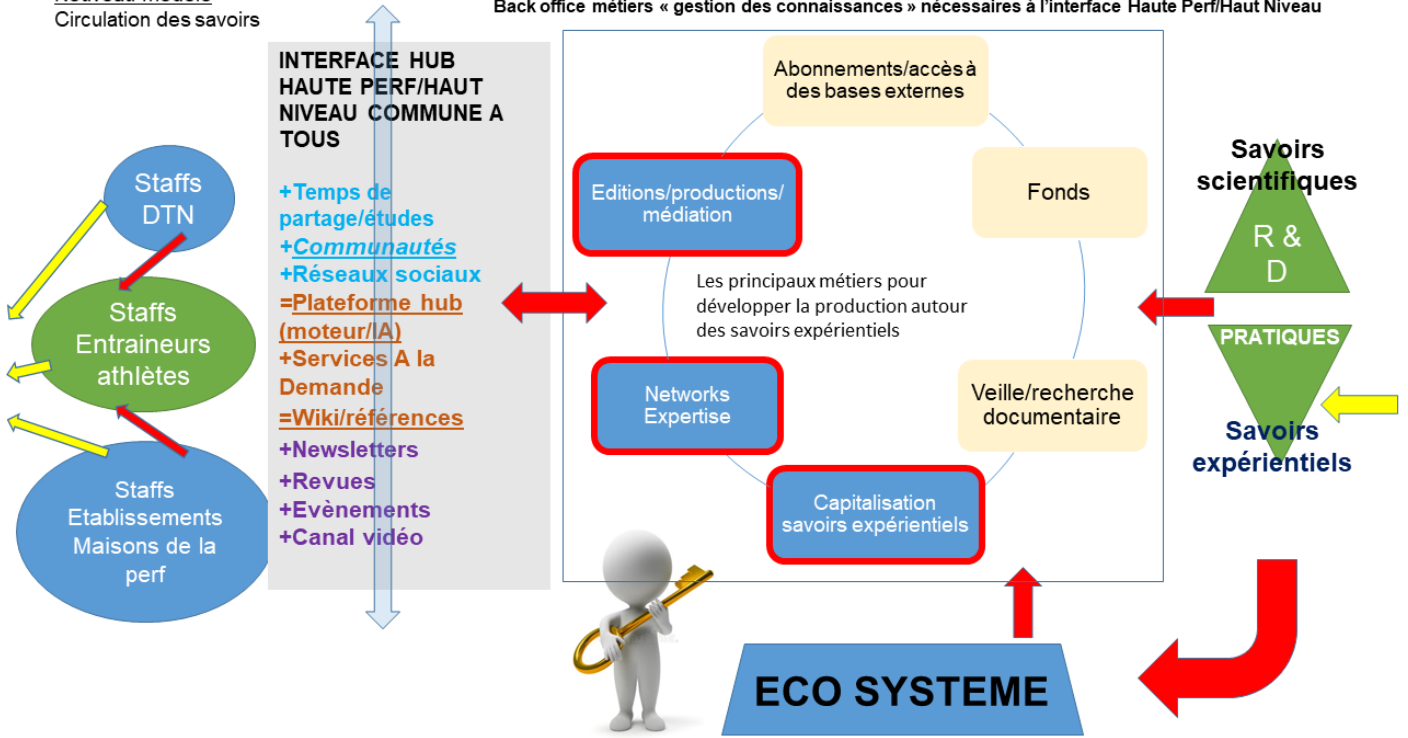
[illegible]
Circulation des savoirs

Back office métiers « gestion des connaissances » nécessaires à l'interface Haute Perf/Haut Niveau

Staffs DTN

Staffs Entraineurs athlètes

Staffs Etablissements Maisons de la perf

INTERFACE HUB HAUTE PERF/HAUT NIVEAU COMMUNE A TOUS

+Temps de partage/études
+*Communautés*
+Réseaux sociaux
=Plateforme hub (moteur/IA)
+Services A la Demande
=Wiki/références
+Newsletters
+Revues
+Evènements
+Canal vidéo

Abonnements/accès à des bases externes

Fonds

Editions/productions/ médiation

Les principaux métiers pour développer la production autour des savoirs expérientiels

Networks Expertise

Veille/recherche documentaire

Capitalisation savoirs expérientiels

Savoirs scientifiques

R & D

PRATIQUES

Savoirs expérientiels

ECO SYSTEME